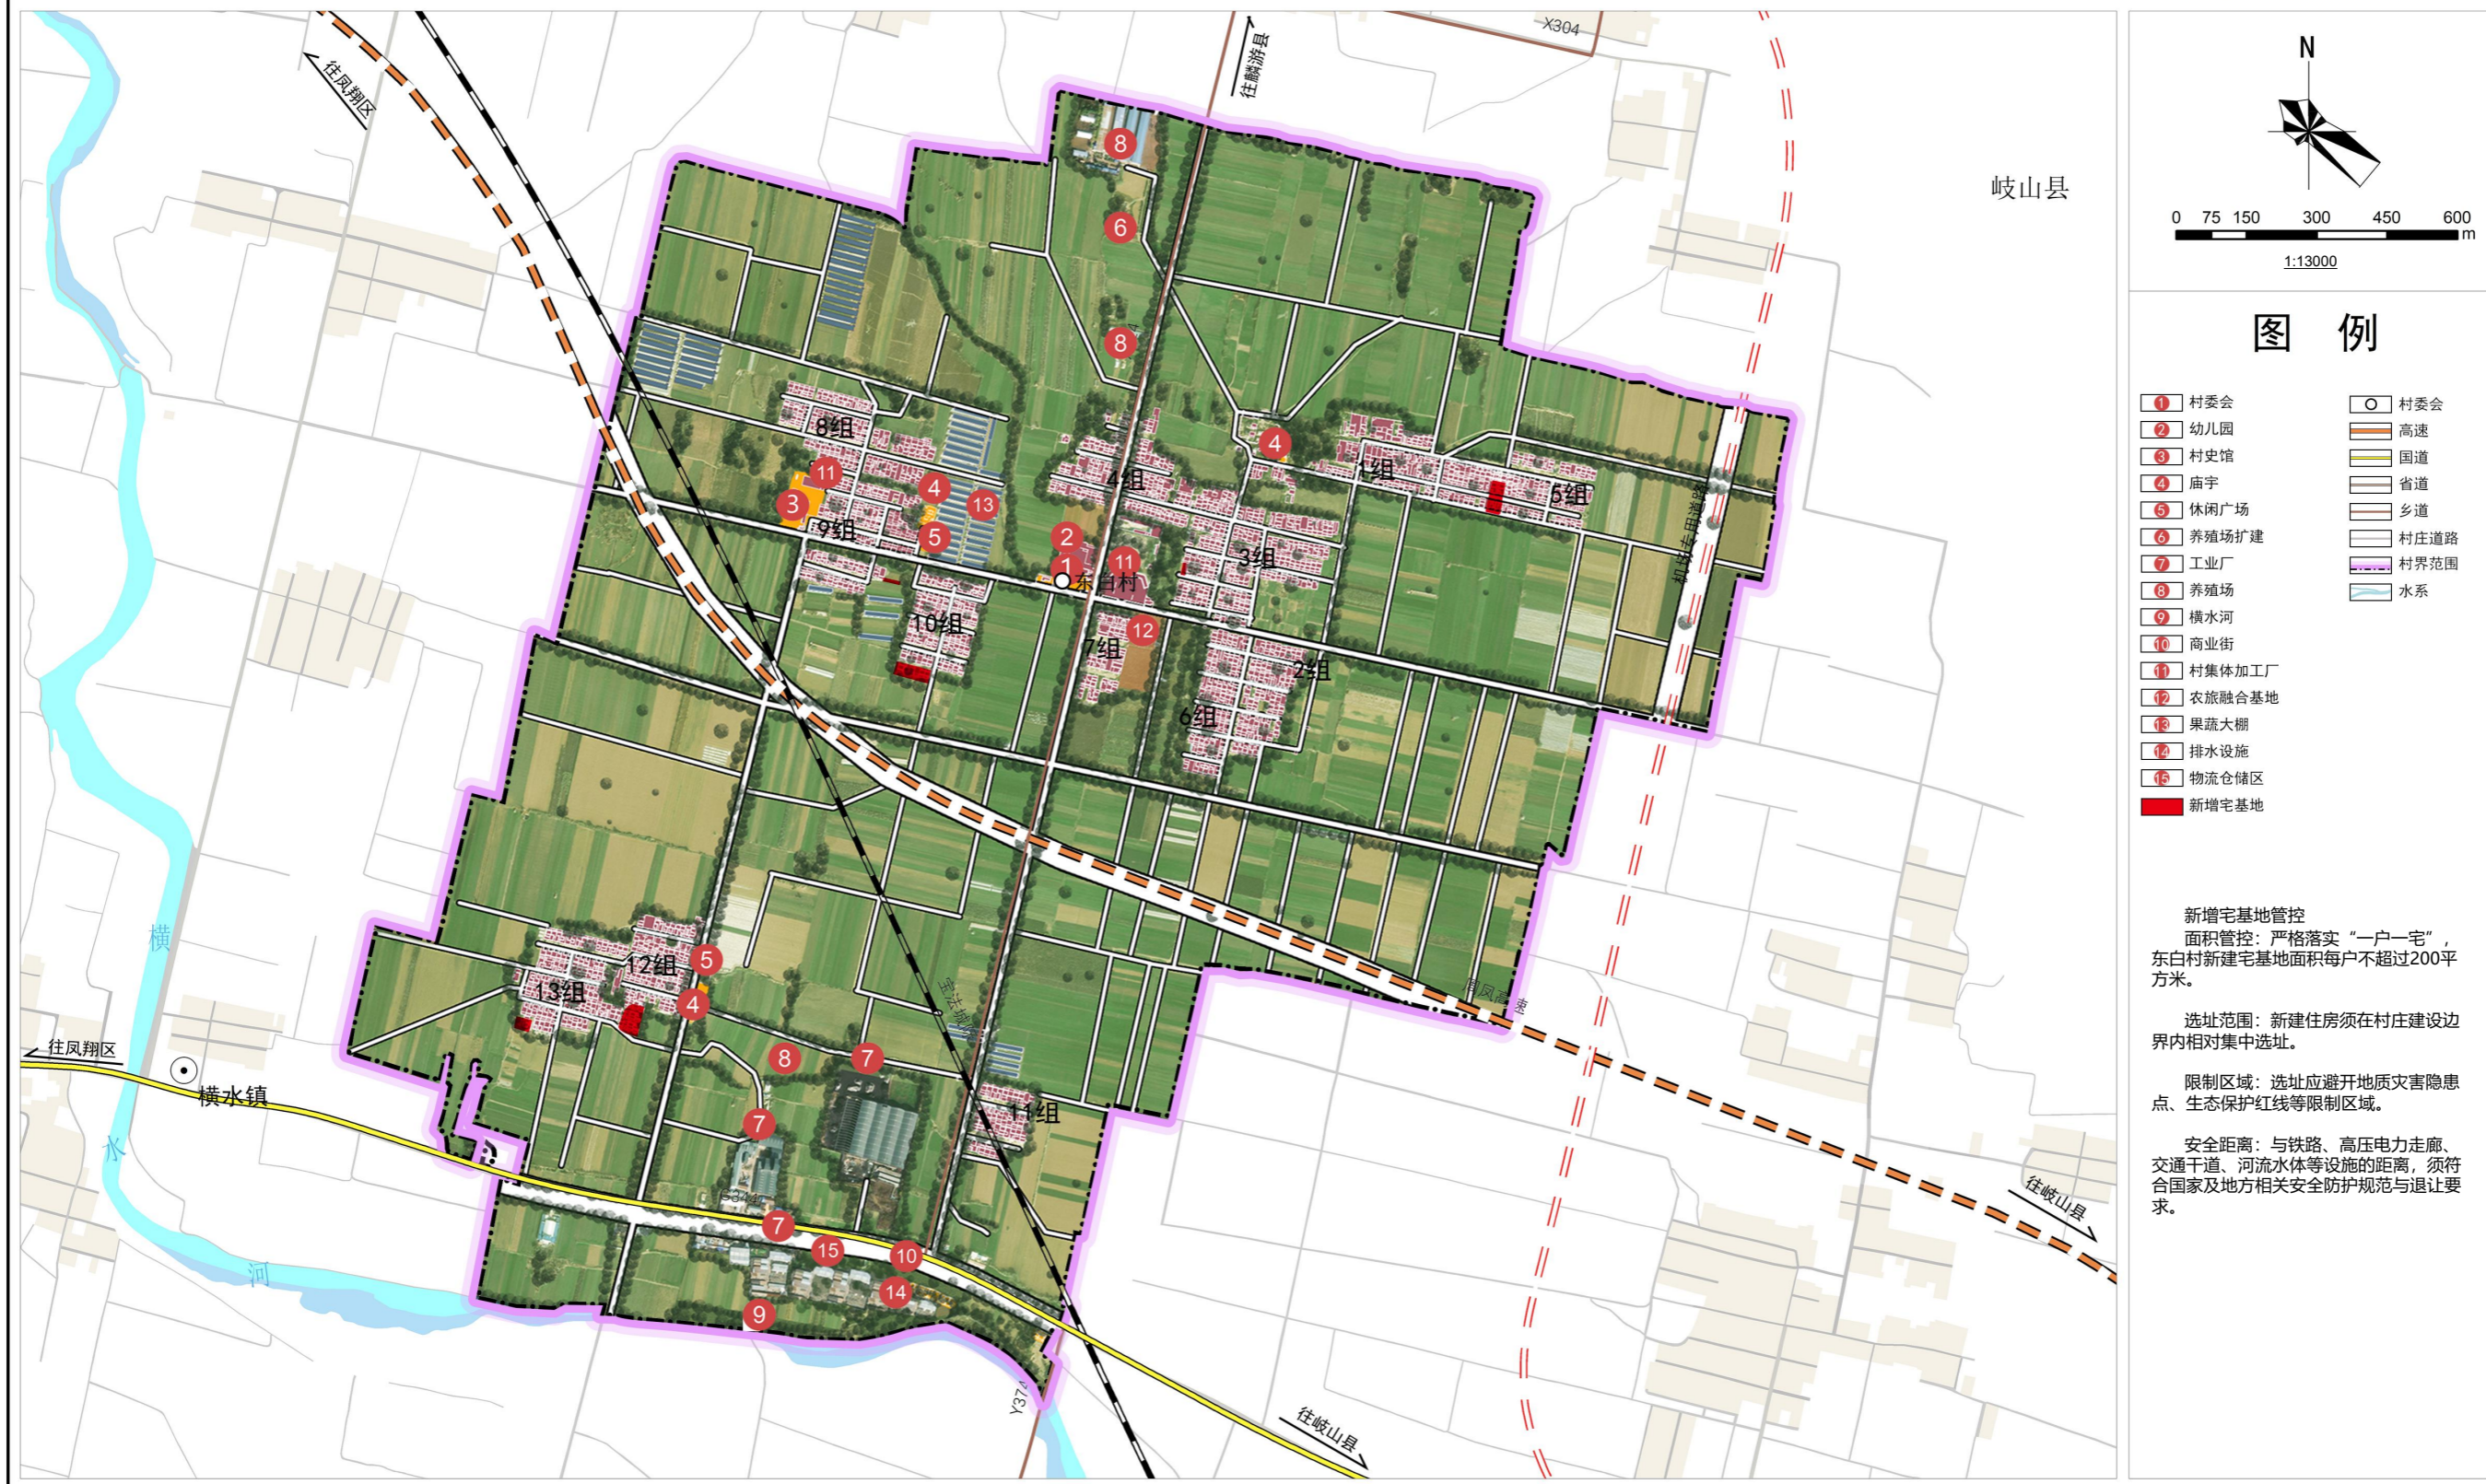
往凤翔区
往麟游县
X304
岐山县
8
6
8
8组
11
4
13
3
9组
5
2
1
11
东白村
4
4组
1组
5组
3组
10组
12
7组
2组
6组
机场专用道路
12组
5
13组
4
8
7
7
S347
7
15
10
14
9
11组
宝法铁路
渭凤高速
往凤翔区
横水镇
横
水
河
Y374
往岐山县
往岐山县

N
0 75 150 300 450 600 m
1:13000

图 例

| | | | |
|---|---|---|---|
| 1 | 村委会 | ○ | 村委会 |
| 2 | 幼儿园 | | 高速 |
| 3 | 村史馆 | | 国道 |
| 4 | 庙宇 | | 省道 |
| 5 | 休闲广场 | | 乡道 |
| 6 | 养殖场扩建 | | 村庄道路 |
| 7 | 工业厂 | | 村界范围 |
| 8 | 养殖场 | | 水系 |
| 9 | 横水河 | | |
| 10 | 商业街 | | |
| 11 | 村集体加工厂 | | |
| 12 | 农旅融合基地 | | |
| 13 | 果蔬大棚 | | |
| 14 | 排水设施 | | |
| 15 | 物流仓储区 | | |
| | 新增宅基地 | | |

新增宅基地管控
面积管控：严格落实“一户一宅”，东白村新建宅基地面积每户不超过200平方米。

选址范围：新建住房须在村庄建设边界内相对集中选址。

限制区域：选址应避开地质灾害隐患点、生态保护红线等限制区域。

安全距离：与铁路、高压电力走廊、交通干道、河流水体等设施的距离，须符合国家及地方相关安全防护规范与退让要求。